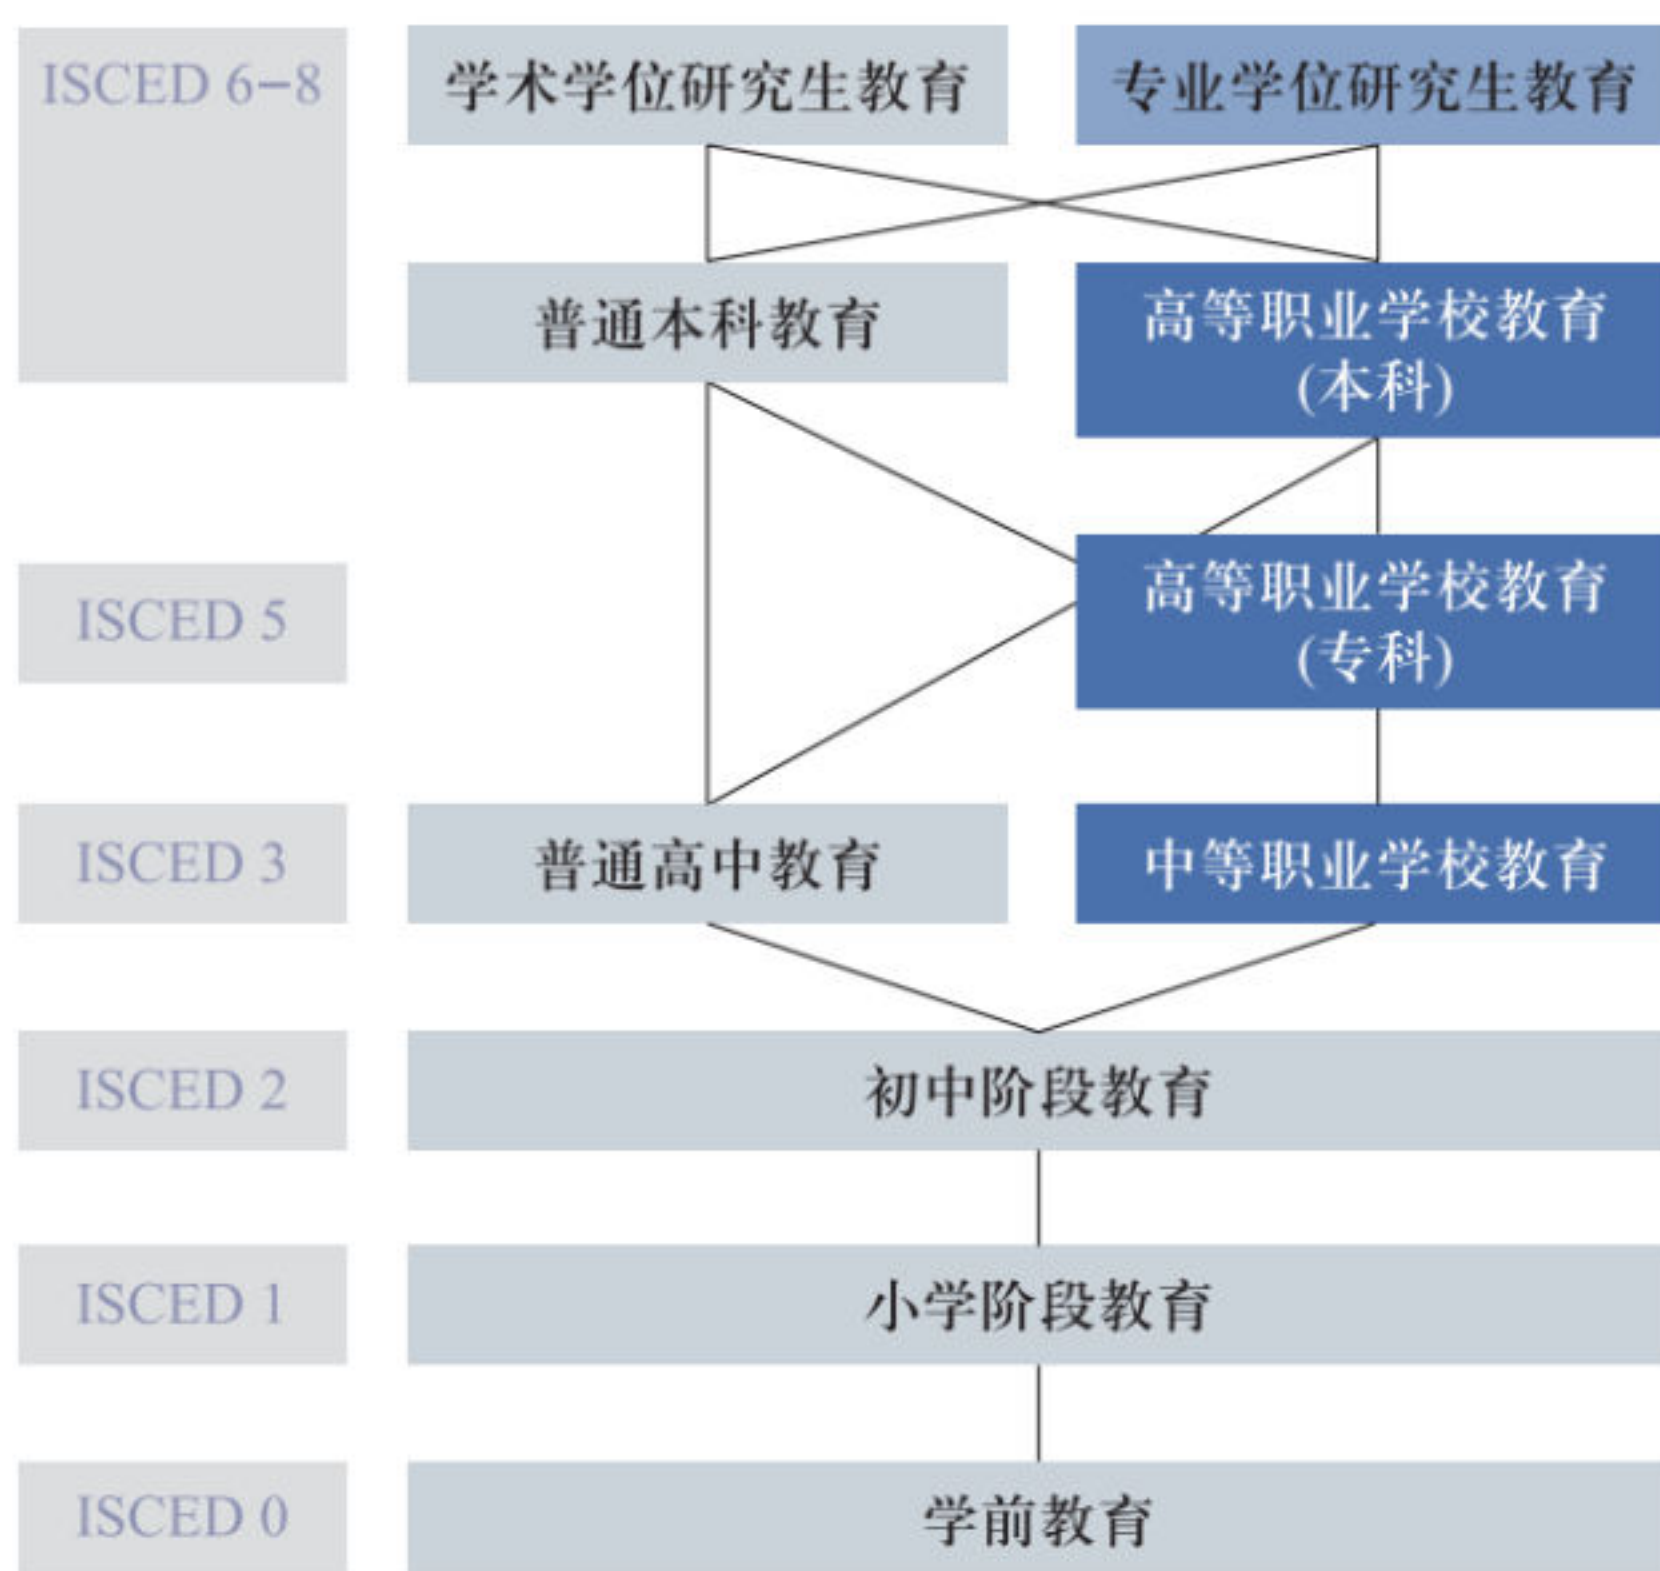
ISCED 6–8

学术学位研究生教育

专业学位研究生教育

普通本科教育

高等职业学校教育
(本科)

ISCED 5

高等职业学校教育
(专科)

ISCED 3

普通高中教育

中等职业学校教育

ISCED 2

初中阶段教育

ISCED 1

小学阶段教育

ISCED 0

学前教育